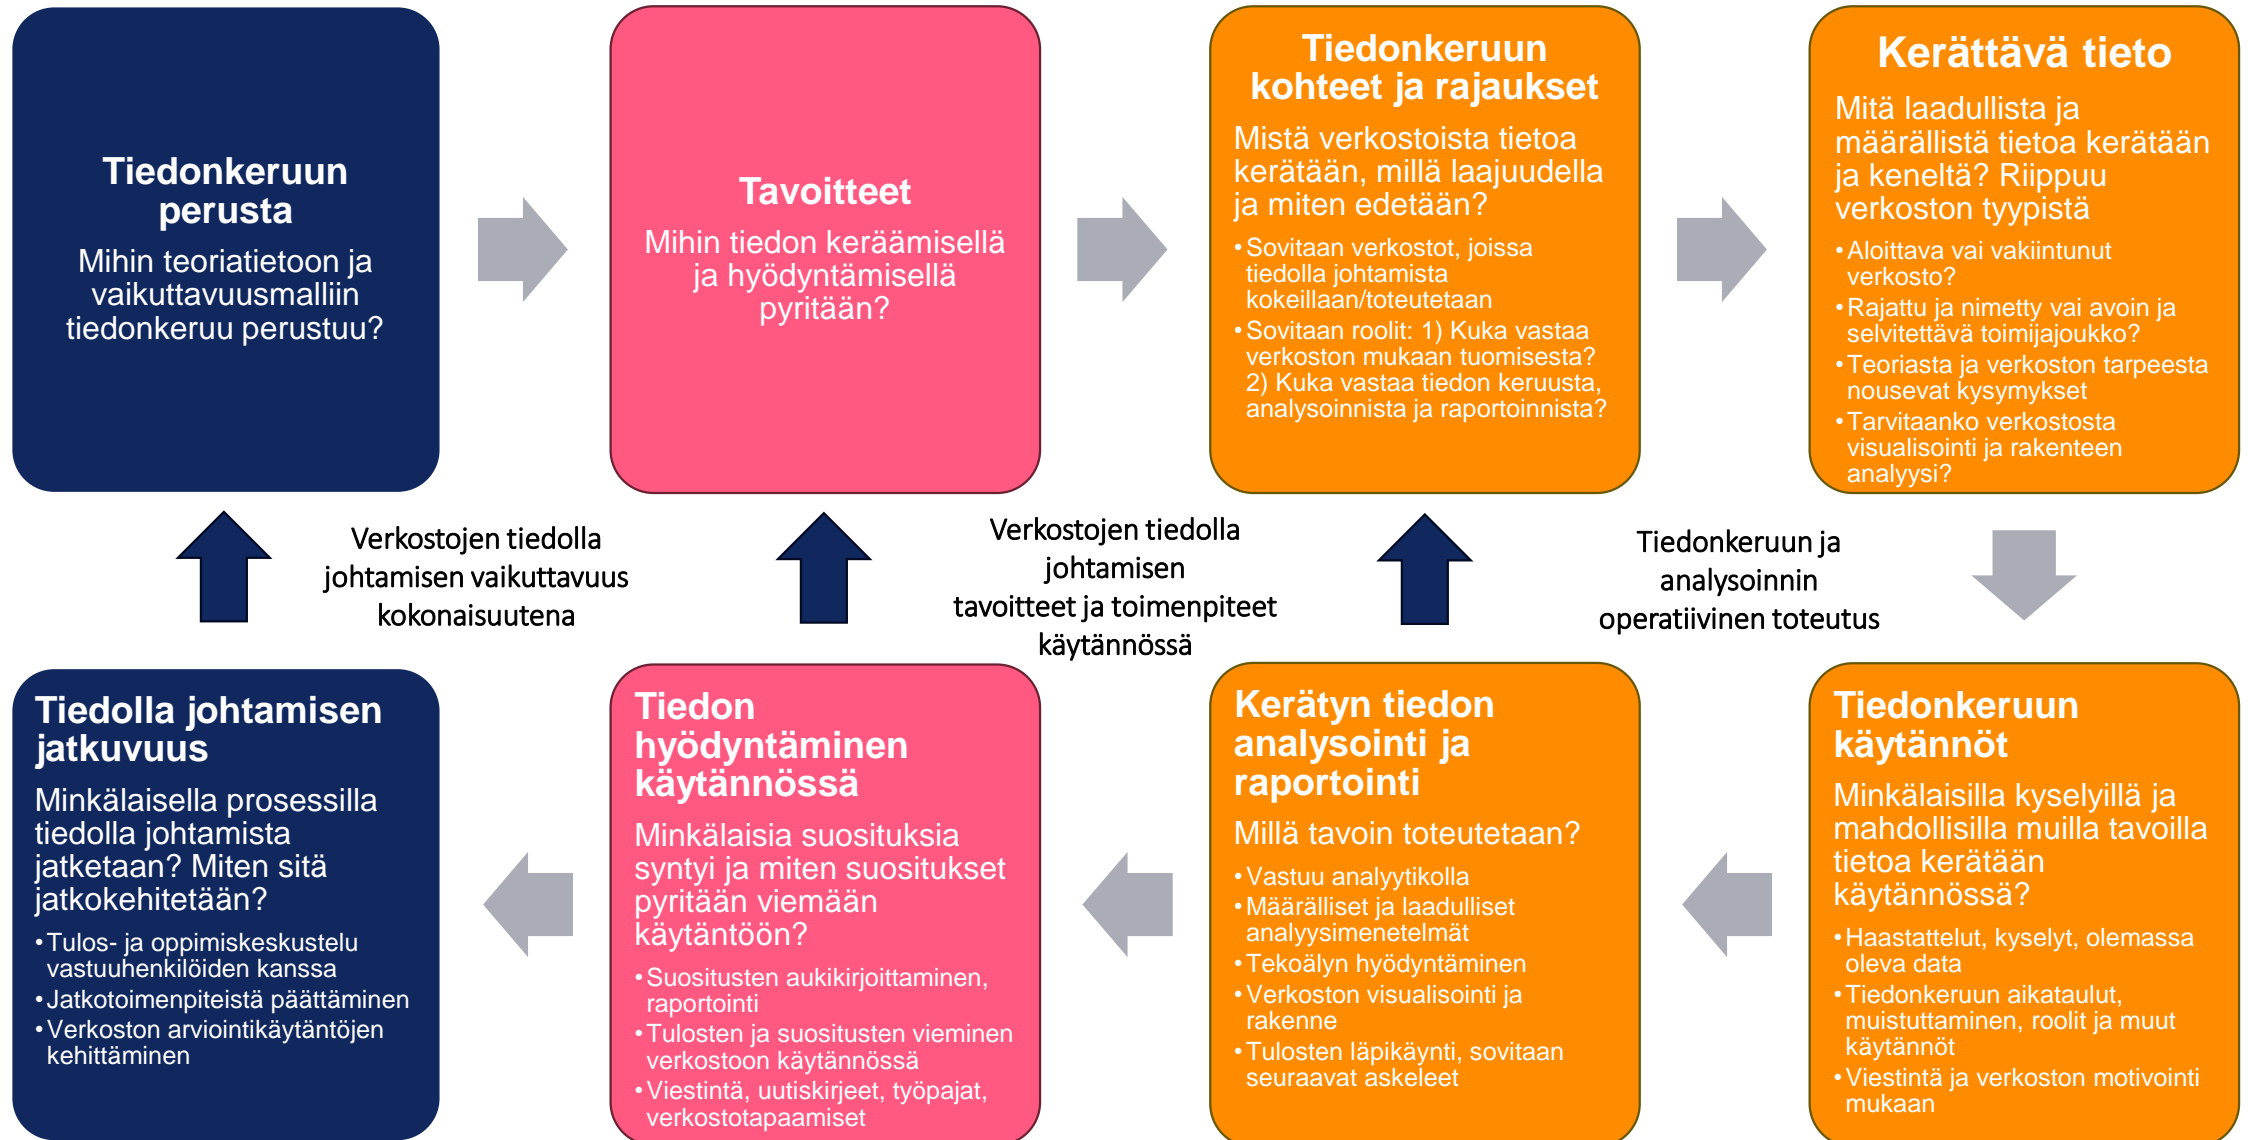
Tiedonkeruun perusta

Mihin teoriatietoon ja vaikuttavuusmalliin tiedonkeruu perustuu?

Tavoitteet

Mihin tiedon keräämisellä ja hyödyntämisellä pyritään?

Tiedonkeruun kohteet ja rajaukset

Mistä verkostoista tietoa kerätään, millä laajuudella ja miten edetään?

• Sovitaan verkostot, joissa tiedolla johtamista kokeillaan/toteutetaan
• Sovitaan roolit: 1) Kuka vastaa verkoston mukaan tuomisesta? 2) Kuka vastaa tiedon keruusta, analysoinnista ja raportoinnista?

Kerättävä tieto

Mitä laadullista ja määrällistä tietoa kerätään ja keneltä? Riippuu verkoston tyypistä

• Aloittava vai vakiintunut verkosto?
• Rajattu ja nimetty vai avoin ja selvitettävä toimijajoukko?
• Teoriasta ja verkoston tarpeesta nousevat kysymykset
• Tarvitaanko verkostosta visualisointi ja rakenteen analyysi?

Verkostojen tiedolla johtamisen vaikuttavuus kokonaisuutena

Verkostojen tiedolla johtamisen tavoitteet ja toimenpiteet käytännössä

Tiedonkeruun ja analysoinnin operatiivinen toteutus

Tiedolla johtamisen jatkuvuus

Minkälaisella prosessilla tiedolla johtamista jatketaan? Miten sitä jatkokehitetään?

• Tulos- ja oppimiskeskustelu vastuuhenkilöiden kanssa
• Jatkotoimenpiteistä päättäminen
• Verkoston arviointikäytäntöjen kehittäminen

Tiedon hyödyntäminen käytännössä

Minkälaisia suosituksia syntyi ja miten suositukset pyritään viemään käytäntöön?

• Suositusten aukikirjoittaminen, raportointi
• Tulosten ja suositusten vieminen verkostoon käytännössä
• Viestintä, uutiskirjeet, työpajat, verkostotapaamiset

Kerätyn tiedon analysointi ja raportointi

Millä tavoin toteutetaan?

• Vastuu analyytikolla
• Määrälliset ja laadulliset analyysimenetelmät
• Tekoälyn hyödyntäminen
• Verkoston visualisointi ja rakenne
• Tulosten läpikäynti, sovitaan seuraavat askeleet

Tiedonkeruun käytännöt

Minkälaisilla kyselyillä ja mahdollisilla muilla tavoilla tietoa kerätään käytännössä?

• Haastattelut, kyselyt, olemassa oleva data
• Tiedonkeruun aikataulut, muistuttaminen, roolit ja muut käytännöt
• Viestintä ja verkoston motivointi mukaan